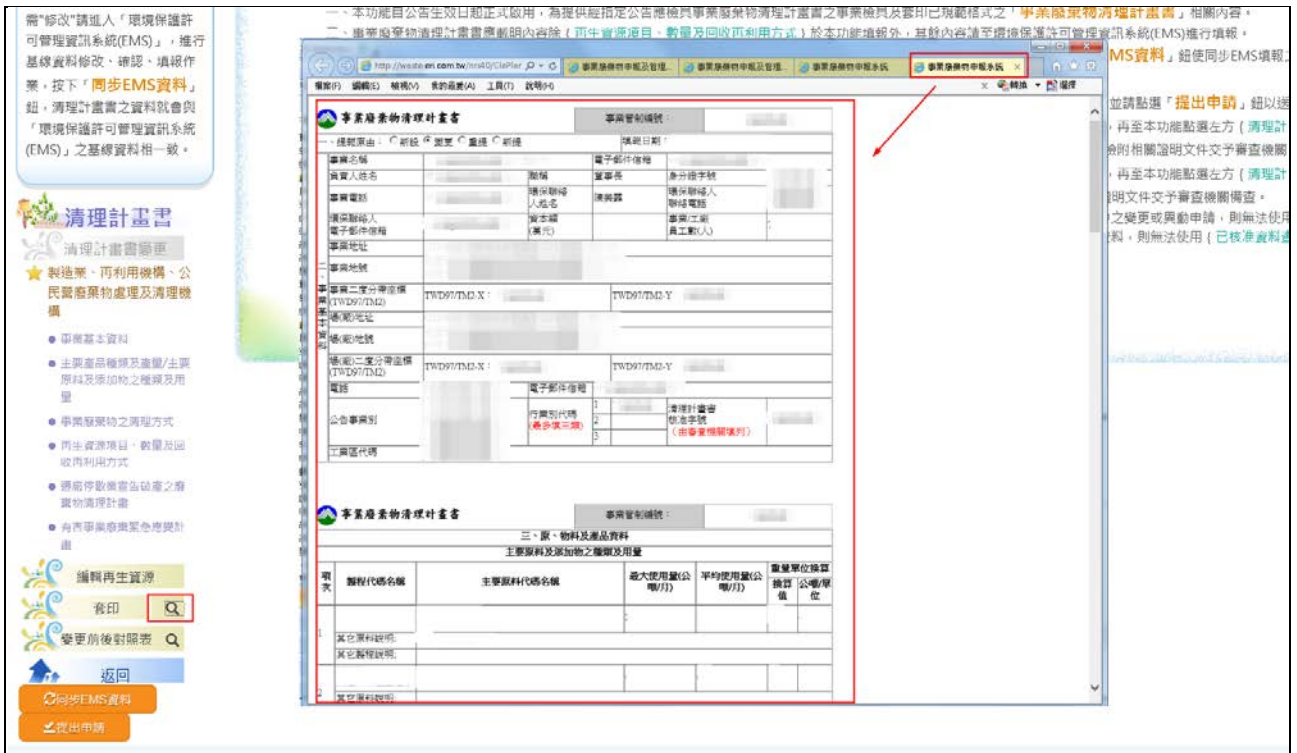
需"修改"請進入「環境保護許可管理資訊系統(EMS)」，進行基線資料修改、確認、填報作業，按下「同步EMS資料」鈕，清理計畫書之資料就會與「環境保護許可管理資訊系統(EMS)」之基線資料相一致。

清理計畫書

清理計畫書變更

製造業、再利用機構、公民營廢棄物處理及清理機構

● 事業基本資料

● 主要產品種類及產量/主要原料及添加物之種類及用量

● 事業廢棄物之清理方式

● 再生資源項目、數量及回收再利用方式

● 須經停歇業當告秘寄之廢棄物清理計畫

● 有害事業廢棄緊急應變計畫

編輯再生資源

套印

變更前後對照表

返回

同步EMS資料

提出申請

一、本功能自公告生效日起正式啟用，為提供經指定公告應檢具事業廢棄物清理計畫書之事業檢具及套印已規範格式之「事業廢棄物清理計畫書」相關內容。

二、事業廢棄物清理計畫書應載明內容除（再生資源項目、數量及回收再利用方式）於本功能填報外，其餘內容請至環境保護許可管理資訊系統(EMS)進行填報。

EMS資料」鈕使同步EMS填報之

並請點選「提出申請」鈕以送

，再至本功能點選左方（清理計

檢附相關證明文件交字審查機關

，再至本功能點選左方（清理計

證明文件交字審查機關備查。

之變更或異動申請，則無法使用

料，則無法使用（已核准資料查

http://waste.epa.com.tw/nrs40/CisPlan

事業廢棄物申報及管理...

事業廢棄物申報及管理...

事業廢棄物申報系統

事業廢棄物申報系統

檔案(F) 編輯(E) 檢視(V) 我的最愛(A) 工具(T) 說明(H)

轉換 選擇

事業廢棄物清理計畫書

事業管制編號：

一、提報原由：○新設 ◉變更 ○重提 ○新提

填報日期：

| 事業名稱 | | 電子郵件信箱 | |
|---|---|---|---|
| 負責人姓名 | | 職稱 | 董事長 | 身分證字號 | |
| 事業電話 | | 環保聯絡人姓名 | 環保課 | 環保聯絡人聯絡電話 | |
| 環保聯絡人電子郵件信箱 | | 資本額(萬元) | | 事業/工廠員工數(人) | |
| 事業地址 | | | |
| 事業地號 | | | |
| 事業二度分帶座標(TWD97/TM2) | TWD97/TM2-X： | TWD97/TM2-Y | |
| 場(廠)地址 | | | |
| 場(廠)地號 | | | |
| 場(廠)二度分帶座標(TWD97/TM2) | TWD97/TM2-X： | TWD97/TM2-Y | |
| 電話 | | 電子郵件信箱 | |
| 公告事業別 | | 行業別代碼(最多填三項) | 1 2 3 | 清理計畫書核准字號（由審查機關填列） |
| 工業區代碼 | | | |

二、事業基本資料

事業廢棄物清理計畫書

事業管制編號：

三、原、物料及產品資料

主要原料及添加物之種類及用量

| 項次 | 製程代碼名稱 | 主要原料代碼名稱 | 最大使用量(公噸/月) | 平均使用量(公噸/月) | 重量單位換算 換算值 | 公噸/單位 |
|---|---|---|---|---|---|---|
| 1 | 其它原料說明: | | | | | |
| | 其它製程說明: | | | | | |
| 2 | 其它原料說明: | | | | | |